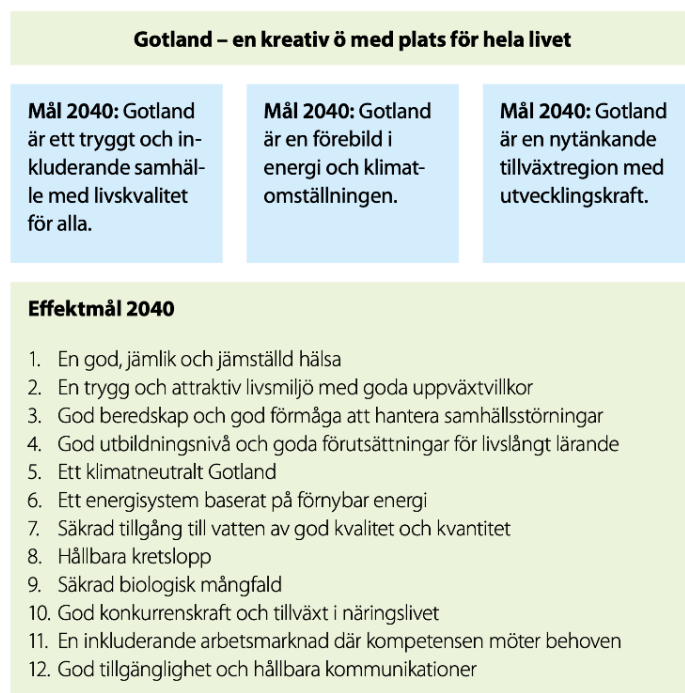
Gotland – en kreativ ö med plats för hela livet

**Mål 2040:** Gotland är ett tryggt och inkluderande samhälle med livskvalitet för alla.

**Mål 2040:** Gotland är en förebild i energi och klimatomställningen.

**Mål 2040:** Gotland är en nytänkande tillväxtregion med utvecklingskraft.

**Effektmål 2040**

1. En god, jämlik och jämställd hälsa
2. En trygg och attraktiv livsmiljö med goda uppväxtvillkor
3. God beredskap och god förmåga att hantera samhällsstörningar
4. God utbildningsnivå och goda förutsättningar för livslångt lärande
5. Ett klimatneutralt Gotland
6. Ett energisystem baserat på förnybar energi
7. Säkrad tillgång till vatten av god kvalitet och kvantitet
8. Hållbara kretslopp
9. Säkrad biologisk mångfald
10. God konkurrenskraft och tillväxt i näringslivet
11. En inkluderande arbetsmarknad där kompetensen möter behoven
12. God tillgänglighet och hållbara kommunikationer